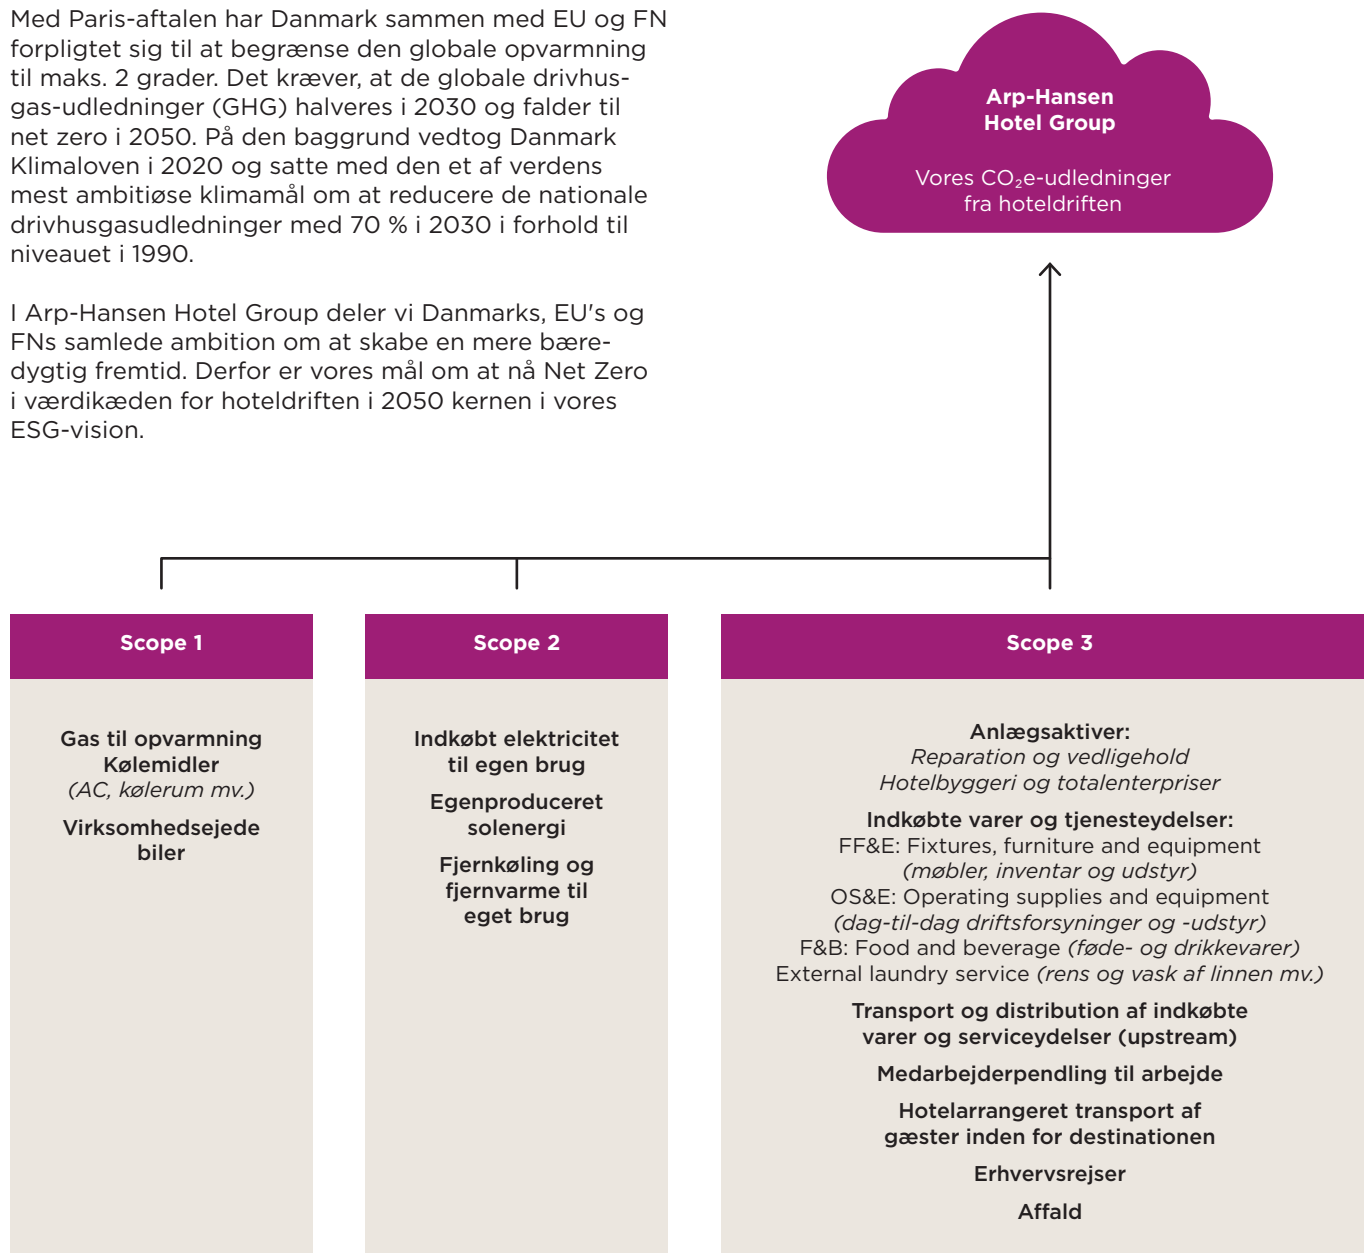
Med Paris-aftalen har Danmark sammen med EU og FN forpligtet sig til at begrænse den globale opvarmning til maks. 2 grader. Det kræver, at de globale drivhusgas-udledninger (GHG) halveres i 2030 og falder til net zero i 2050. På den baggrund vedtog Danmark Klimaloven i 2020 og satte med den et af verdens mest ambitiøse klimamål om at reducere de nationale drivhusgasudledninger med 70 % i 2030 i forhold til niveauet i 1990.

I Arp-Hansen Hotel Group deler vi Danmarks, EU's og FNs samlede ambition om at skabe en mere bæredygtig fremtid. Derfor er vores mål om at nå Net Zero i værdikæden for hoteldriften i 2050 kernen i vores ESG-vision.

Arp-Hansen Hotel Group

Vores $CO_2$e-udledninger fra hoteldriften

Scope 1

Gas til opvarmning
Kølemidler
(AC, kølerum mv.)

Virksomhedsejede biler

Scope 2

Indkøbt elektricitet til egen brug

Egenproduceret solenergi

Fjernkøling og fjernvarme til eget brug

Scope 3

Anlægsaktiver:
Reparation og vedligehold
Hotelbyggeri og totalenterpriser

Indkøbte varer og tjenesteydelser:
FF&E: Fixtures, furniture and equipment
(møbler, inventar og udstyr)
OS&E: Operating supplies and equipment
(dag-til-dag driftsforsyninger og -udstyr)
F&B: Food and beverage (føde- og drikkevarer)
External laundry service (rens og vask af linnen mv.)

Transport og distribution af indkøbte varer og serviceydelser (upstream)

Medarbejderpendling til arbejde

Hotelarrangeret transport af gæster inden for destinationen

Erhvervsrejser

Affald